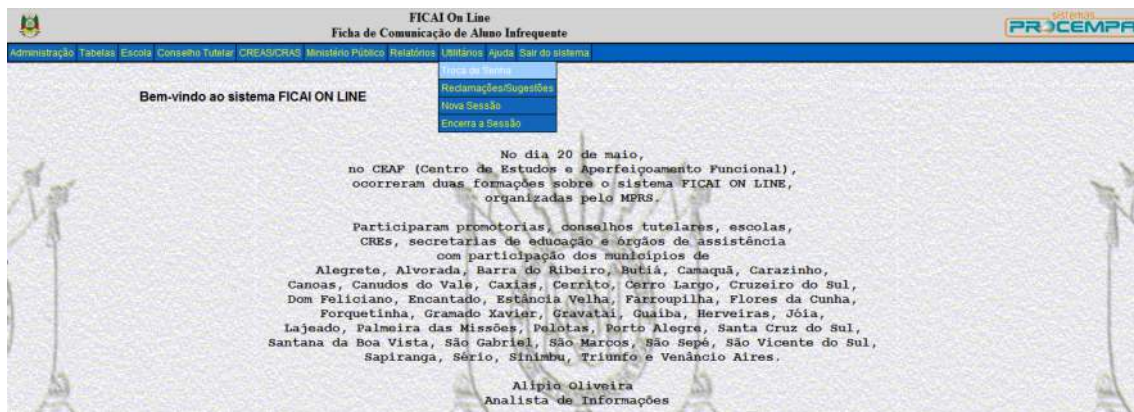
FICAI On Line
Ficha de Comunicação de Aluno Infrequente

sistemas
PROCEMPA

Administração Tabelas Escola Conselho Tutelar CREAS/CRAS Ministério Público Relatórios Utilitários Ajuda Sair do sistema

Troca de Senha
Reclamações/Sugestões
Nova Sessão
Encerra a Sessão

Bem-vindo ao sistema FICAI ON LINE

No dia 20 de maio, no CEAF (Centro de Estudos e Aperfeiçoamento Funcional), ocorreram duas formações sobre o sistema FICAI ON LINE, organizadas pelo MPRS.

Participaram promotorias, conselhos tutelares, escolas, CREs, secretarias de educação e órgãos de assistência com participação dos municípios de Alegrete, Alvorada, Barra do Ribeiro, Butiá, Camaquã, Carazinho, Canoas, Canudos do Vale, Caxias, Cerrito, Cerro Largo, Cruzeiro do Sul, Dom Feliciano, Encantado, Estância Velha, Farroupilha, Flores da Cunha, Forquetinha, Gramado Xavier, Gravataí, Guaíba, Herveiras, Jóia, Lajeado, Palmeira das Missões, Pelotas, Porto Alegre, Santa Cruz do Sul, Santana da Boa Vista, São Gabriel, São Marcos, São Sepé, São Vicente do Sul, Sapiranga, Sério, Sinimbu, Triunfo e Venâncio Aires.

Alipio Oliveira
Analista de Informações